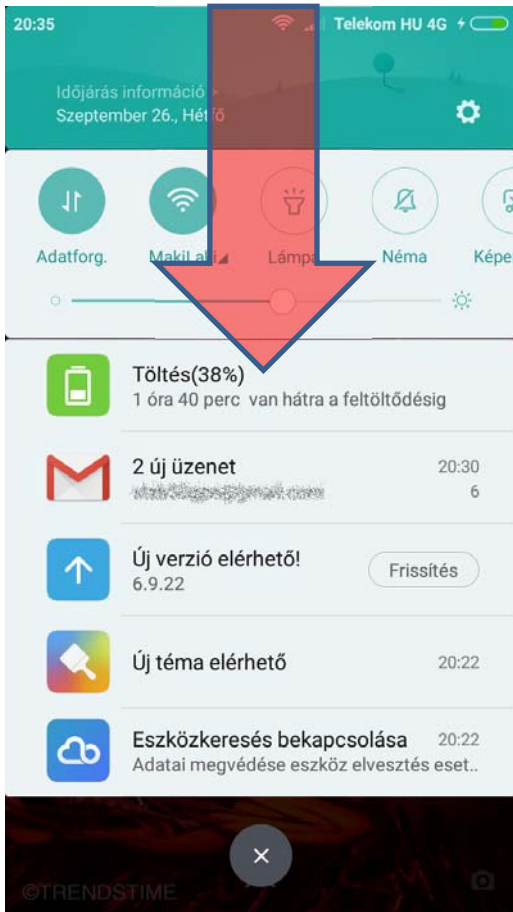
20:35 Telekom HU 4G

Időjárás információ >
Szeptember 26., Hétfő

Adatforg.
MakiLaki
Lámpa
Néma
Képe

Töltés(38%)
1 óra 40 perc van hátra a feltöltődésig

2 új üzenet
20:30
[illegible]
6

Új verzió elérhető!
6.9.22
Frissítés

Új téma elérhető
20:22

Eszközkeresés bekapcsolása
20:22
Adatai megvédése eszköz elvesztés eset..

×

©TRENDSTIME